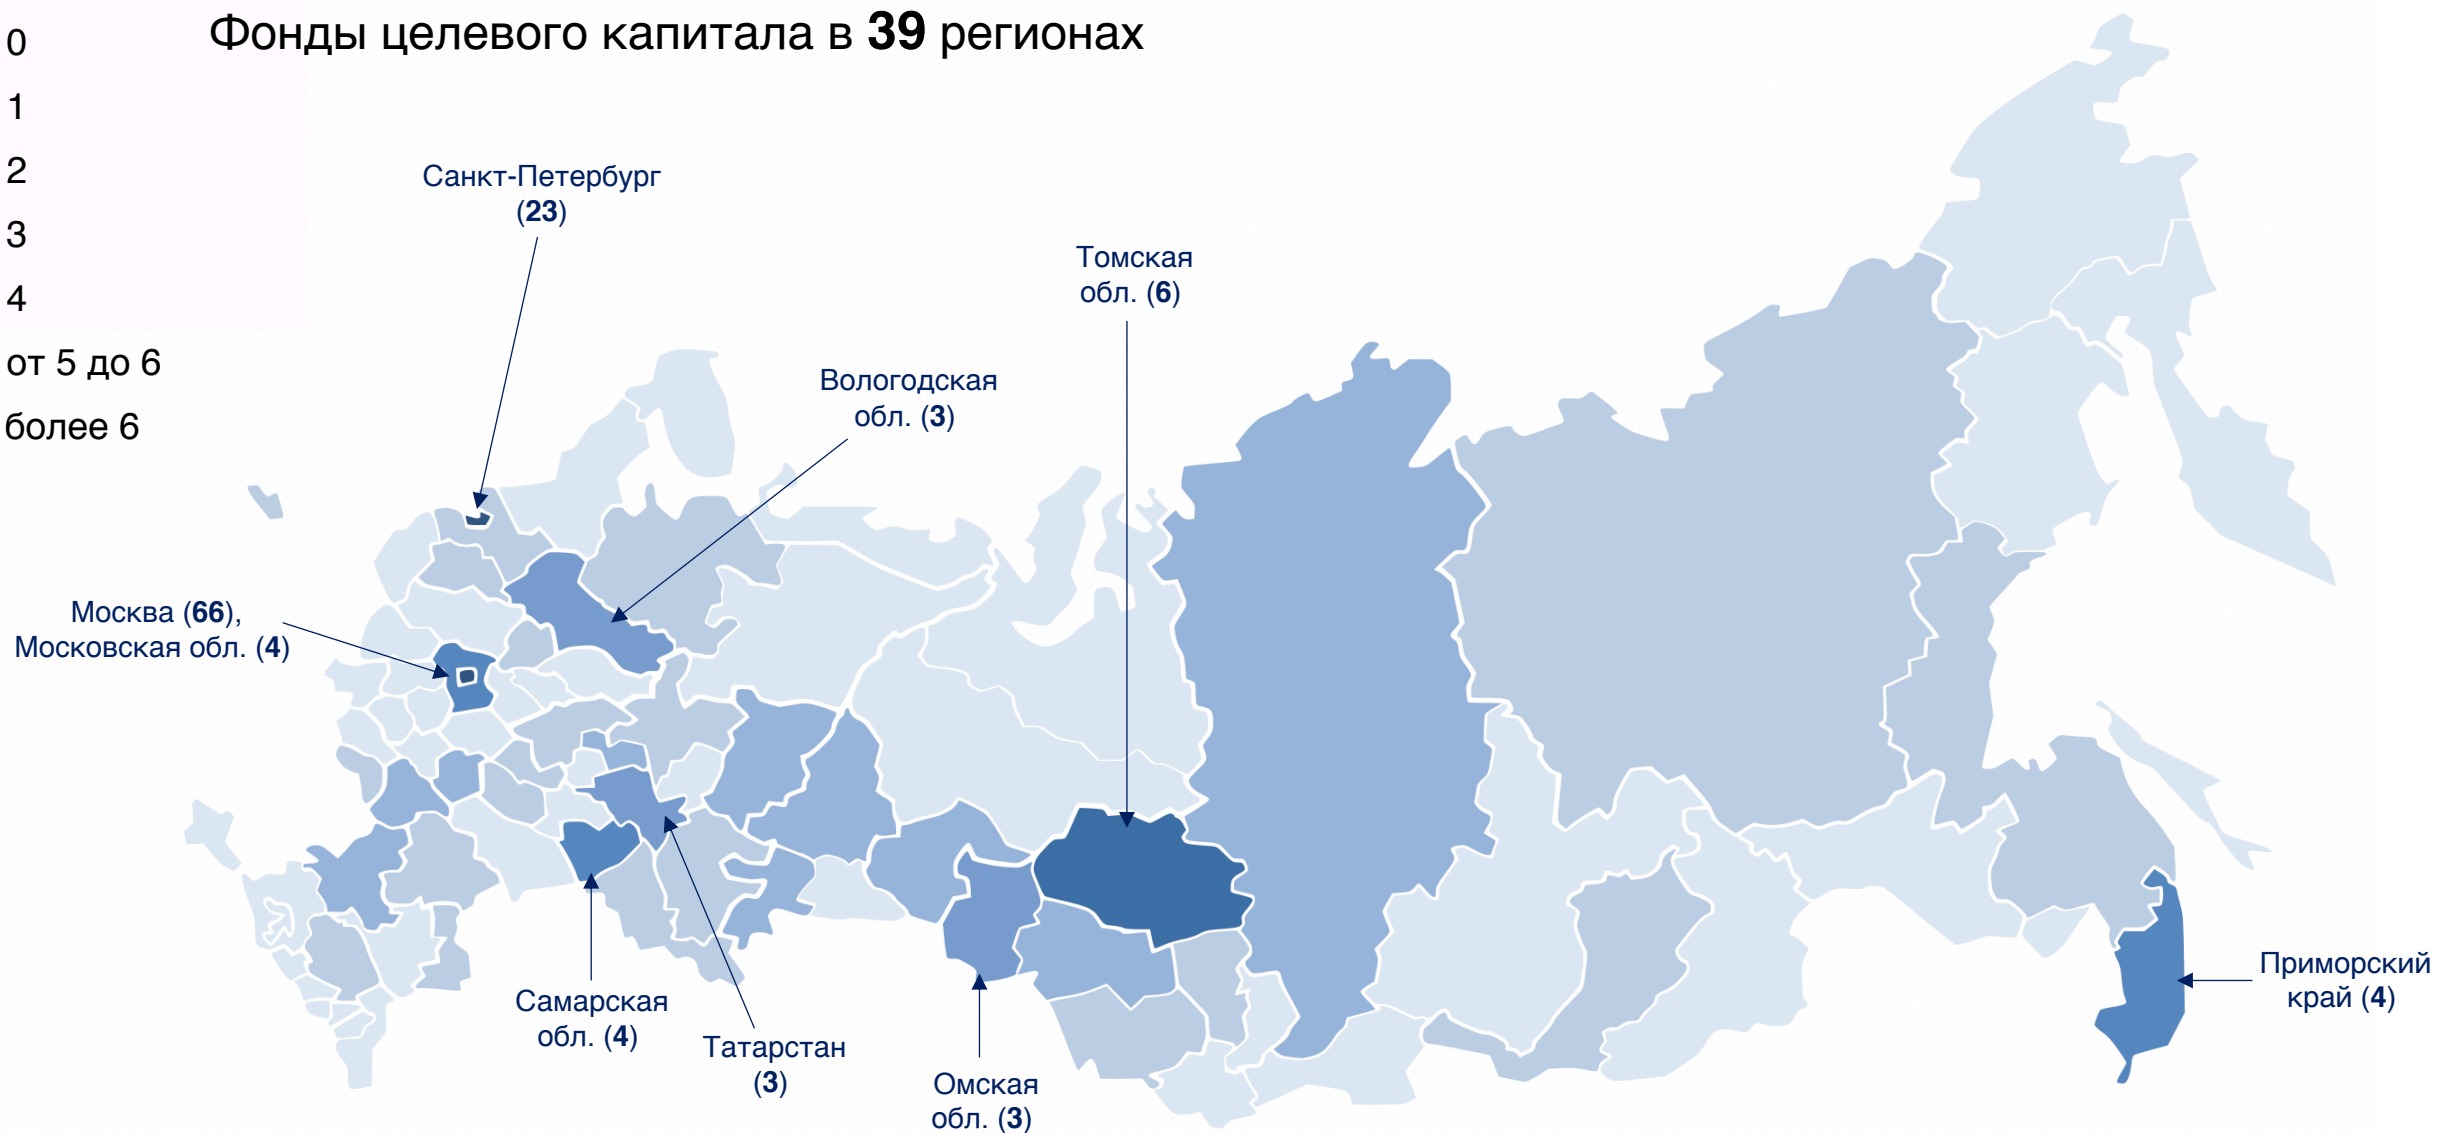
Фонды целевого капитала в **39** регионах

0
1
2
3
4
от 5 до 6
более 6

Санкт-Петербург (**23**)

Томская обл. (**6**)

Вологодская обл. (**3**)

Москва (**66**), Московская обл. (**4**)

Самарская обл. (**4**)

Татарстан (**3**)

Омская обл. (**3**)

Приморский край (**4**)